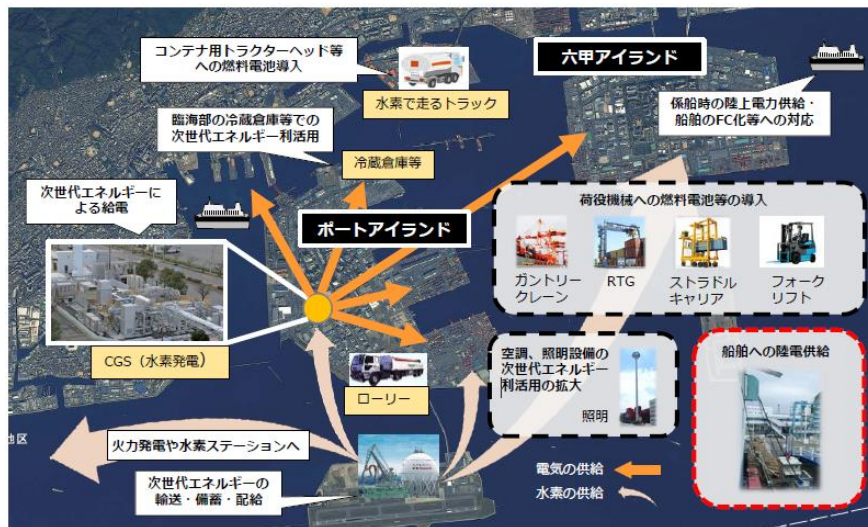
コンテナ用トラクターヘッド等への燃料電池導入

水素で走るトラック

六甲アイランド

臨海部の冷蔵倉庫等での次世代エネルギー利活用

冷蔵倉庫等

係船時の陸上電力供給・船舶のFC化等への対応

次世代エネルギーによる給電

ポートアイランド

荷役機械への燃料電池等の導入

ガントリークレーン

RTG

ストラドルキャリア

フォークリフト

CGS（水素発電）

ローリー

空調、照明設備の次世代エネルギー利活用の拡大

照明

船舶への陸電供給

地区

火力発電や水素ステーションへ

次世代エネルギーの輸送・備蓄・配給

電気の供給

水素の供給